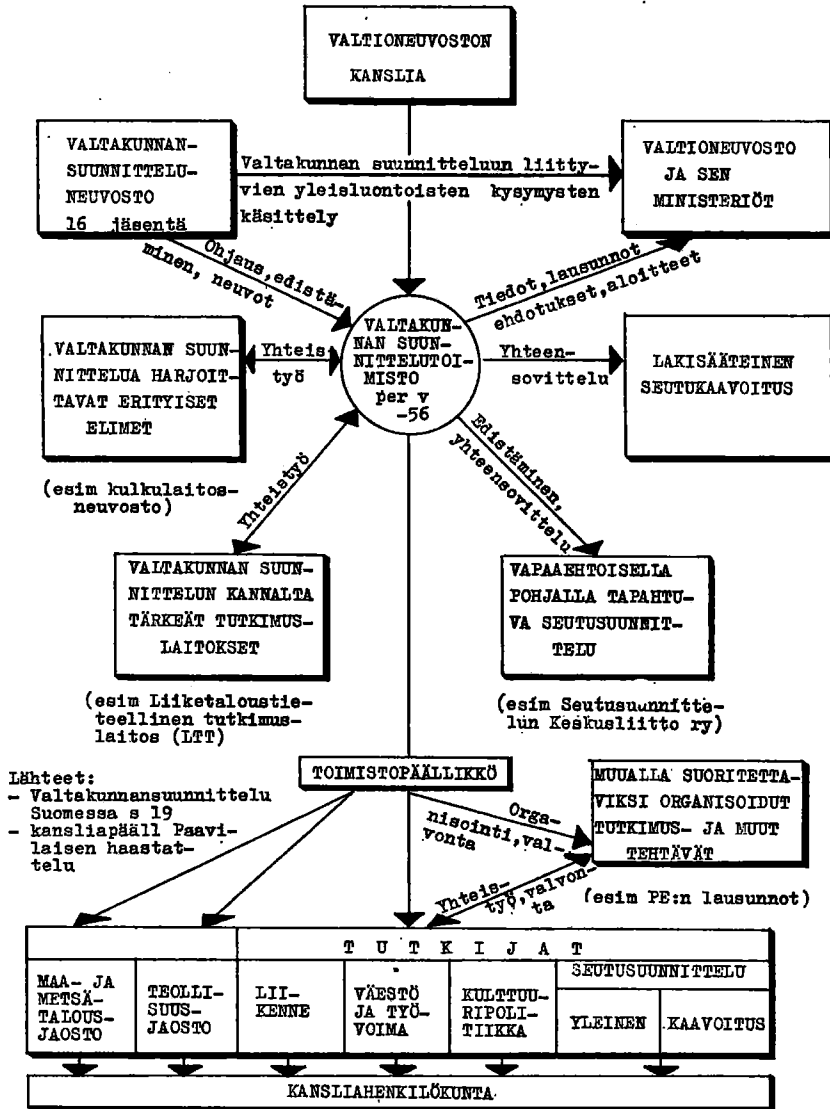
VALTIONEUVOSTON KANSLIA

VALTAKUNNAN-SUUNNITTELU-NEUVOSTO 16 jäsentä

Valtakunnan suunnitteluun liittyvien yleisluontoisten kysymysten käsittely

VALTIONEUVOSTO JA SEN MINISTERIÖT

Ohjaus, edistäminen, neuvot

Tiedot, lausunnot ehdotukset, aloitteet

VALTAKUNNAN SUUNNITTELUTOIMISTO per v -56

VALTAKUNNAN SUUNNITTELUA HARJOITTAVAT ERITYISET ELIMET

Yhteistyö

Yhteensovittelu

LAKISÄÄTEINEN SEUTUKAAVOITUS

(esim kulkulaitosneuvosto)

Yhteistyö

Edistäminen, yhteensovittelu

VALTAKUNNAN SUUNNITTELUN KANNALTA TÄRKEÄT TUTKIMUSLAITOKSET

VAPAAEHTOISELLA POHJALLA TAPAHTUVA SEUTUSUUNNITTELU

(esim Liiketaloustieteellinen tutkimuslaitos (LTT)

(esim Seutusuunnittelun Keskusliitto ry)

Lähteet:
- Valtakunnansuunnittelu Suomessa s 19
- kansliapääll Paavilaisen haastattelu

TOIMISTOPÄÄLLIKKÖ

Organisointi, valvonta

MUUALLA SUORITETTAVIKSI ORGANISOIDUT TUTKIMUS- JA MUUT TEHTÄVÄT

Yhteistyö, valvonta

(esim PE:n lausunnot)

| | | TUTKIJAT | | | | |
|---|---|---|---|---|---|---|
| | | | | | SEUTUSUUNNITTELU | |
| MAA- JA METSÄTALOUSJAOSTO | TEOLLISUUSJAOSTO | LIIKENNE | VÄESTÖ JA TYÖVOIMA | KULTTUURIPOLITIIKKA | YLEINEN | KAAVOITUS |

KANSLIAHENKILÖKUNTA